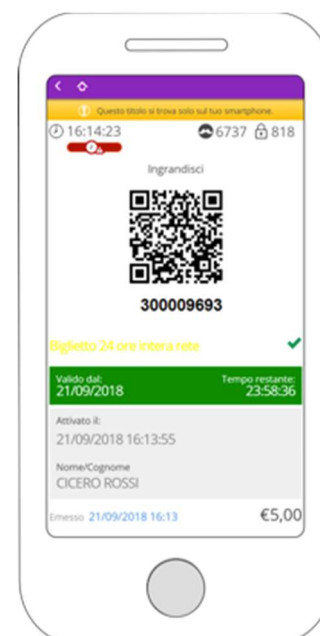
Questo titolo si trova solo sul tuo smartphone.

16:14:23 6737 818

Ingrandisci

300009693

Biglietto 24 ore intera rete

Valido dal:
21/09/2018

Tempo restante:
23:58:36

Attivato il:
21/09/2018 16:13:55

Nome/Cognome
CICERO ROSSI

Emesso 21/09/2018 16:13 €5,00